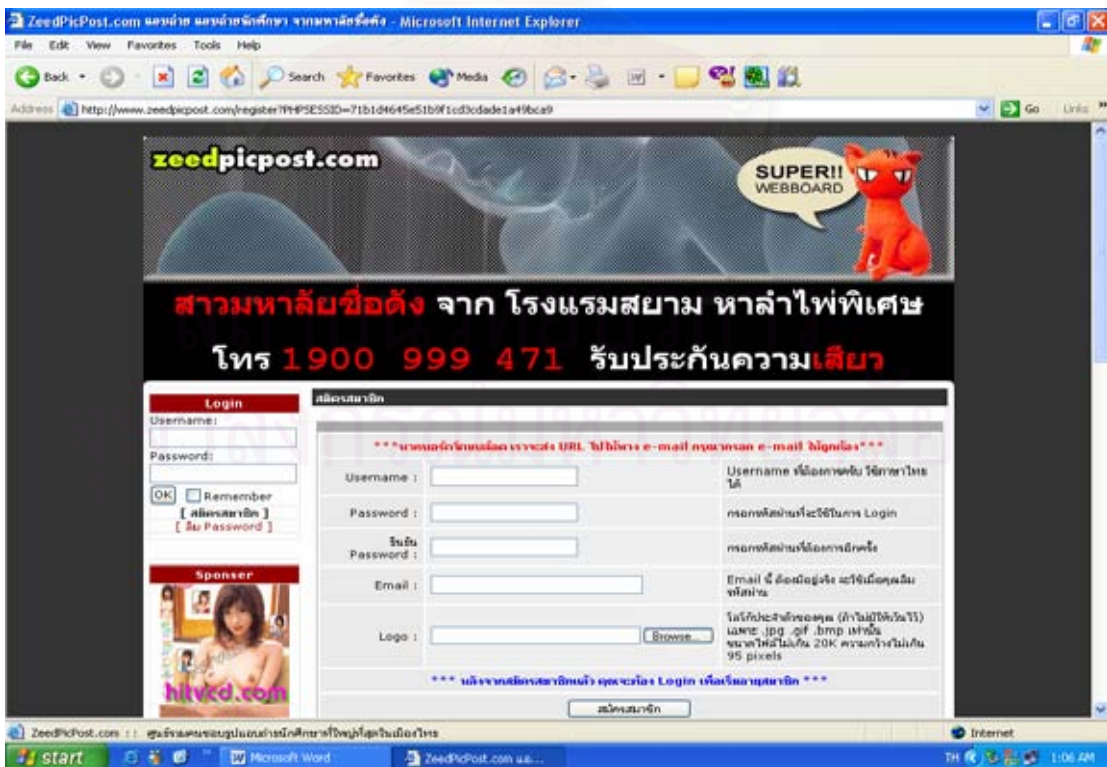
ZeedPicPost.com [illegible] - Microsoft Internet Explorer

File Edit View Favorites Tools Help

Back Search Favorites Media

Address http://www.zeedpicpost.com/register?PHPSESSID=71b1d4645e51b9f1cd3cdade1a49bca9 Go Links

zeedpicpost.com

SUPER!! WEBBOARD

สาวมหาลัยชื่อดัง จาก โรงแรมสยาม หาลำไพ่พิเศษ

โทร 1900 999 471 รับประกันความเสียว

Login
Username:
Password:
OK Remember
[ สมัครสมาชิก ]
[ ลืม Password ]

Sponser

hitvcd.com

สมัครสมาชิก

***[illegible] URL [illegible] e-mail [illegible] e-mail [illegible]***

| | | |
|---|---|---|
| Username : | | Username ที่ต้องการ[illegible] ใช้ภาษาไทยได้ |
| Password : | | กรอกรหัสผ่านที่จะใช้ในการ Login |
| ยืนยัน Password : | | กรอกรหัสผ่านที่ต้องการอีกครั้ง |
| Email : | | Email นี้ ต้องมีอยู่จริง จะใช้เมื่อคุณลืมรหัสผ่าน |
| Logo : | Browse... | โลโก้ประจำตัวของคุณ (ถ้าไม่มีให้เว้นไว้) เฉพาะ .jpg .gif .bmp เท่านั้น ขนาดไฟล์ไม่เกิน 20K ความกว้างไม่เกิน 95 pixels |

*** หลังจากสมัครสมาชิกแล้ว คุณจะต้อง Login เพื่อเริ่มงานสมาชิก ***

สมัครสมาชิก

ZeedPicPost.com :: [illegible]

Internet

start Microsoft Word ZeedPicPost.com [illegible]

TH 1:06 AM